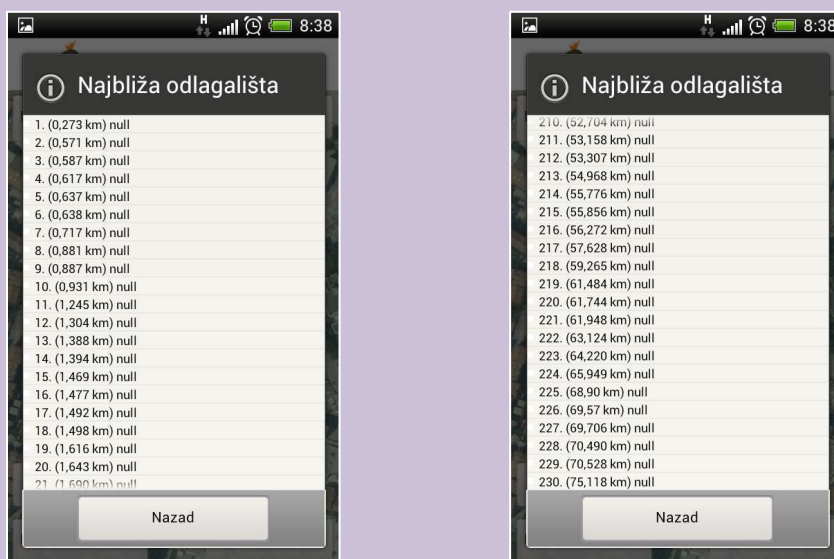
H 8:38

Najbliža odlagališta

1. (0,273 km) null
2. (0,571 km) null
3. (0,587 km) null
4. (0,617 km) null
5. (0,637 km) null
6. (0,638 km) null
7. (0,717 km) null
8. (0,881 km) null
9. (0,887 km) null
10. (0,931 km) null
11. (1,245 km) null
12. (1,304 km) null
13. (1,388 km) null
14. (1,394 km) null
15. (1,469 km) null
16. (1,477 km) null
17. (1,492 km) null
18. (1,498 km) null
19. (1,616 km) null
20. (1,643 km) null
21. (1,690 km) null

Nazad

H 8:38

Najbliža odlagališta

210. (52,704 km) null
211. (53,158 km) null
212. (53,307 km) null
213. (54,968 km) null
214. (55,776 km) null
215. (55,856 km) null
216. (56,272 km) null
217. (57,628 km) null
218. (59,265 km) null
219. (61,484 km) null
220. (61,744 km) null
221. (61,948 km) null
222. (63,124 km) null
223. (64,220 km) null
224. (65,949 km) null
225. (68,90 km) null
226. (69,57 km) null
227. (69,706 km) null
228. (70,490 km) null
229. (70,528 km) null
230. (75,118 km) null

Nazad